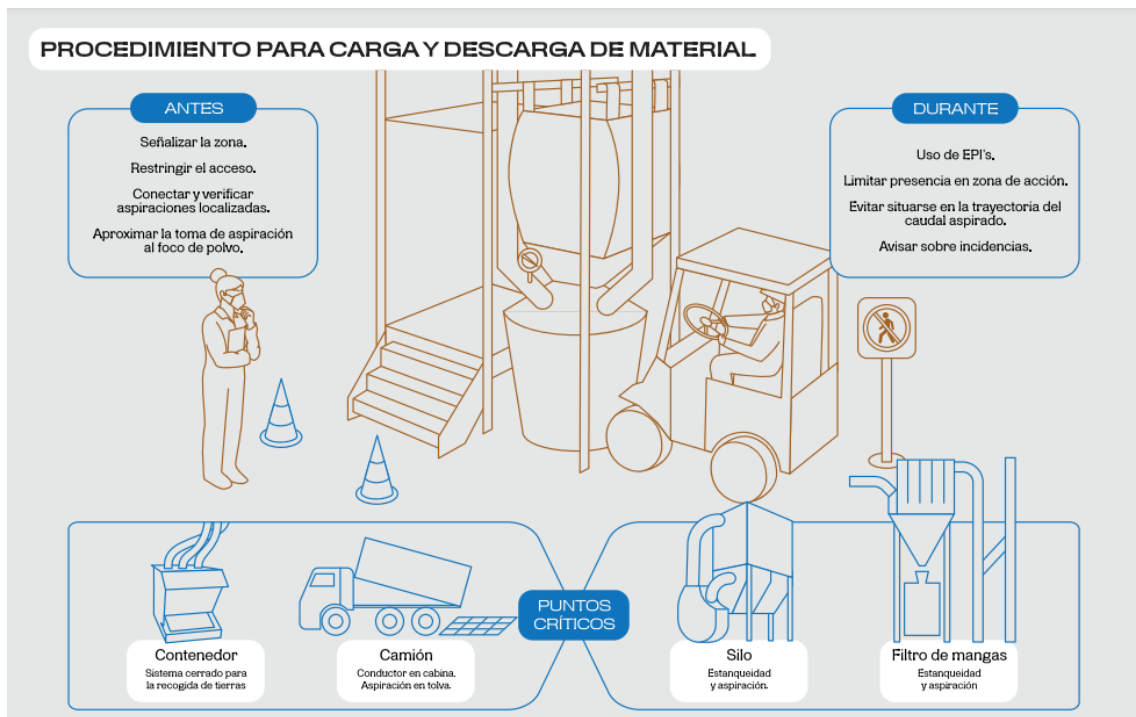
PROCEDIMIENTO PARA CARGA Y DESCARGA DE MATERIAL

ANTES

Señalizar la zona.

Restringir el acceso.

Conectar y verificar aspiraciones localizadas.

Aproximar la toma de aspiración al foco de polvo.

DURANTE

Uso de EPI's.

Limitar presencia en zona de acción.

Evitar situarse en la trayectoria del caudal aspirado.

Avisar sobre incidencias.

PUNTOS CRÍTICOS

Contenedor
Sistema cerrado para la recogida de tierras

Camión
Conductor en cabina. Aspiración en tolva.

Silo
Estanqueidad y aspiración.

Filtro de mangas
Estanqueidad y aspiración